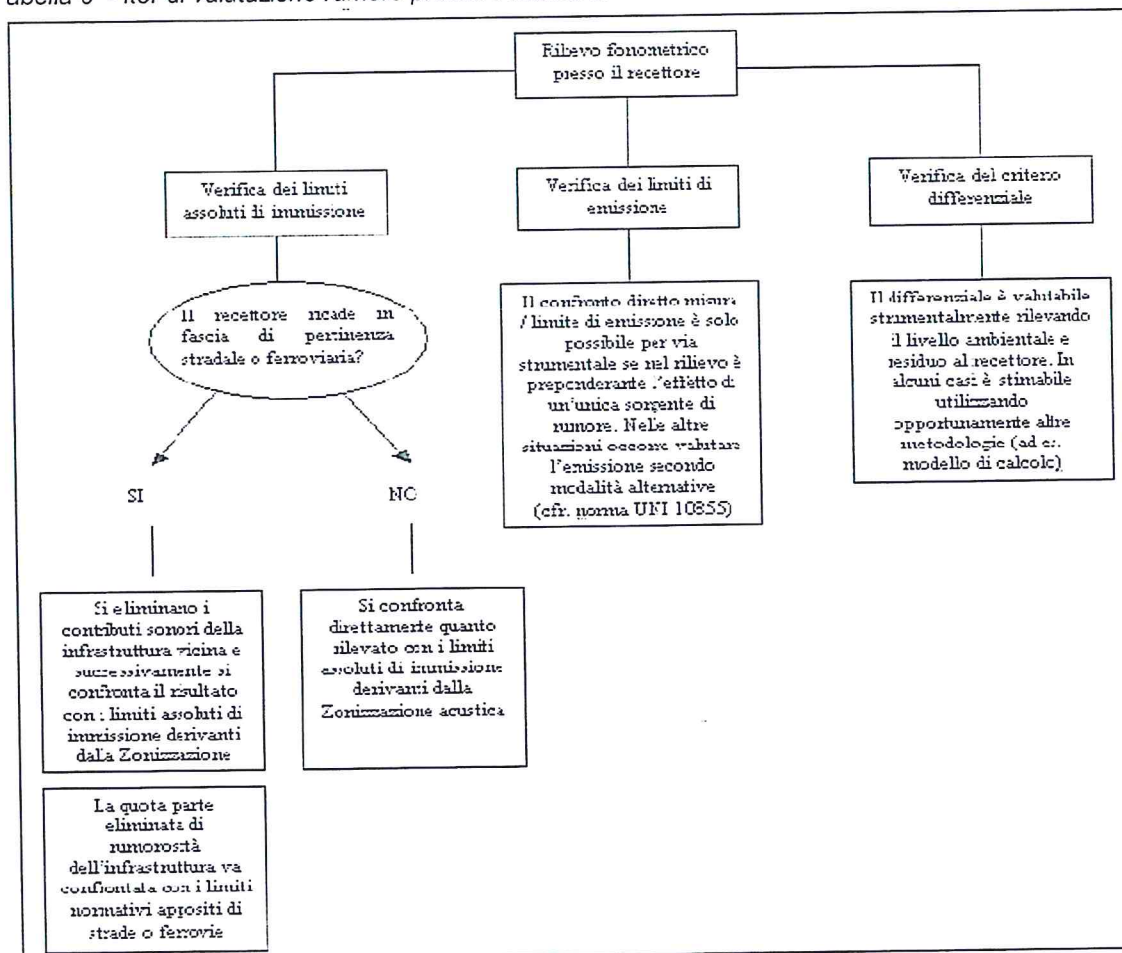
abella 5 - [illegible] di valutazione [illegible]

Rilevo fonometrico presso il recettore

Verifica dei limiti assoluti di immissione

Verifica dei limiti di emissione

Verifica del criterio differenziale

Il recettore ricade in fascia di pertinenza stradale o ferroviaria?

SI

NO

Si eliminano i contributi sonori della infrastruttura vicina e successivamente si confronta il risultato con i limiti assoluti di immissione derivanti dalla Zonizzazione

La quota parte eliminata di rumorosità dell'infrastruttura va confrontata con i limiti normativi appositi di strade o ferrovie

Si confronta direttamente quanto rilevato con i limiti assoluti di immissione derivanti dalla Zonizzazione acustica

Il confronto diretto misura / limite di emissione è solo possibile per via strumentale se nel rilievo è preponderante l'effetto di un'unica sorgente di rumore. Nelle altre situazioni occorre valutare l'emissione secondo modalità alternative (cfr. norma UNI 10855)

Il differenziale è valutabile strumentalmente rilevando il livello ambientale e residuo al recettore. In alcuni casi è stimabile utilizzando opportunamente altre metodologie (ad es. modello di calcolo)